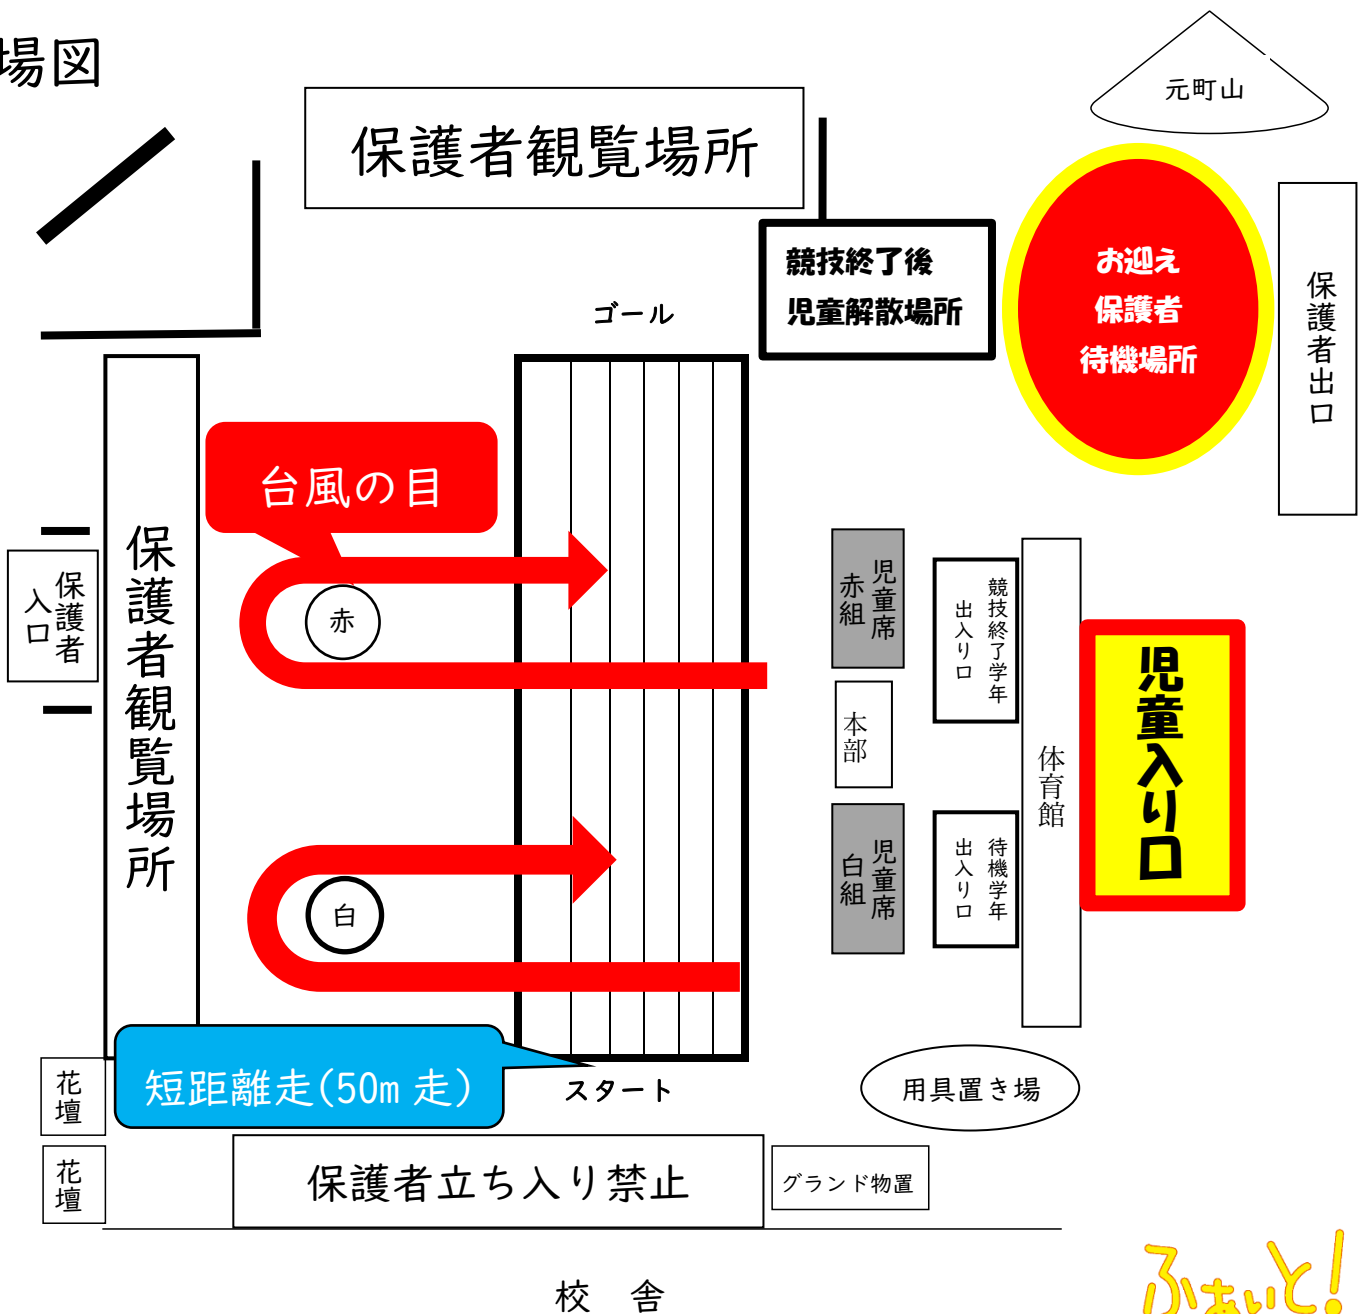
場図

保護者観覧場所

元町山

競技終了後
児童解散場所

お迎え
保護者
待機場所

保護者出口

ゴール

保護者入口

保護者観覧場所

台風の目

赤

白

赤組 児童席

本部

白組 児童席

競技終了学年 出入り口

待機学年 出入り口

体育館

児童入り口

花壇

花壇

短距離走(50m 走)

スタート

用具置き場

保護者立ち入り禁止

グランド物置

校舎

ふぁいと!